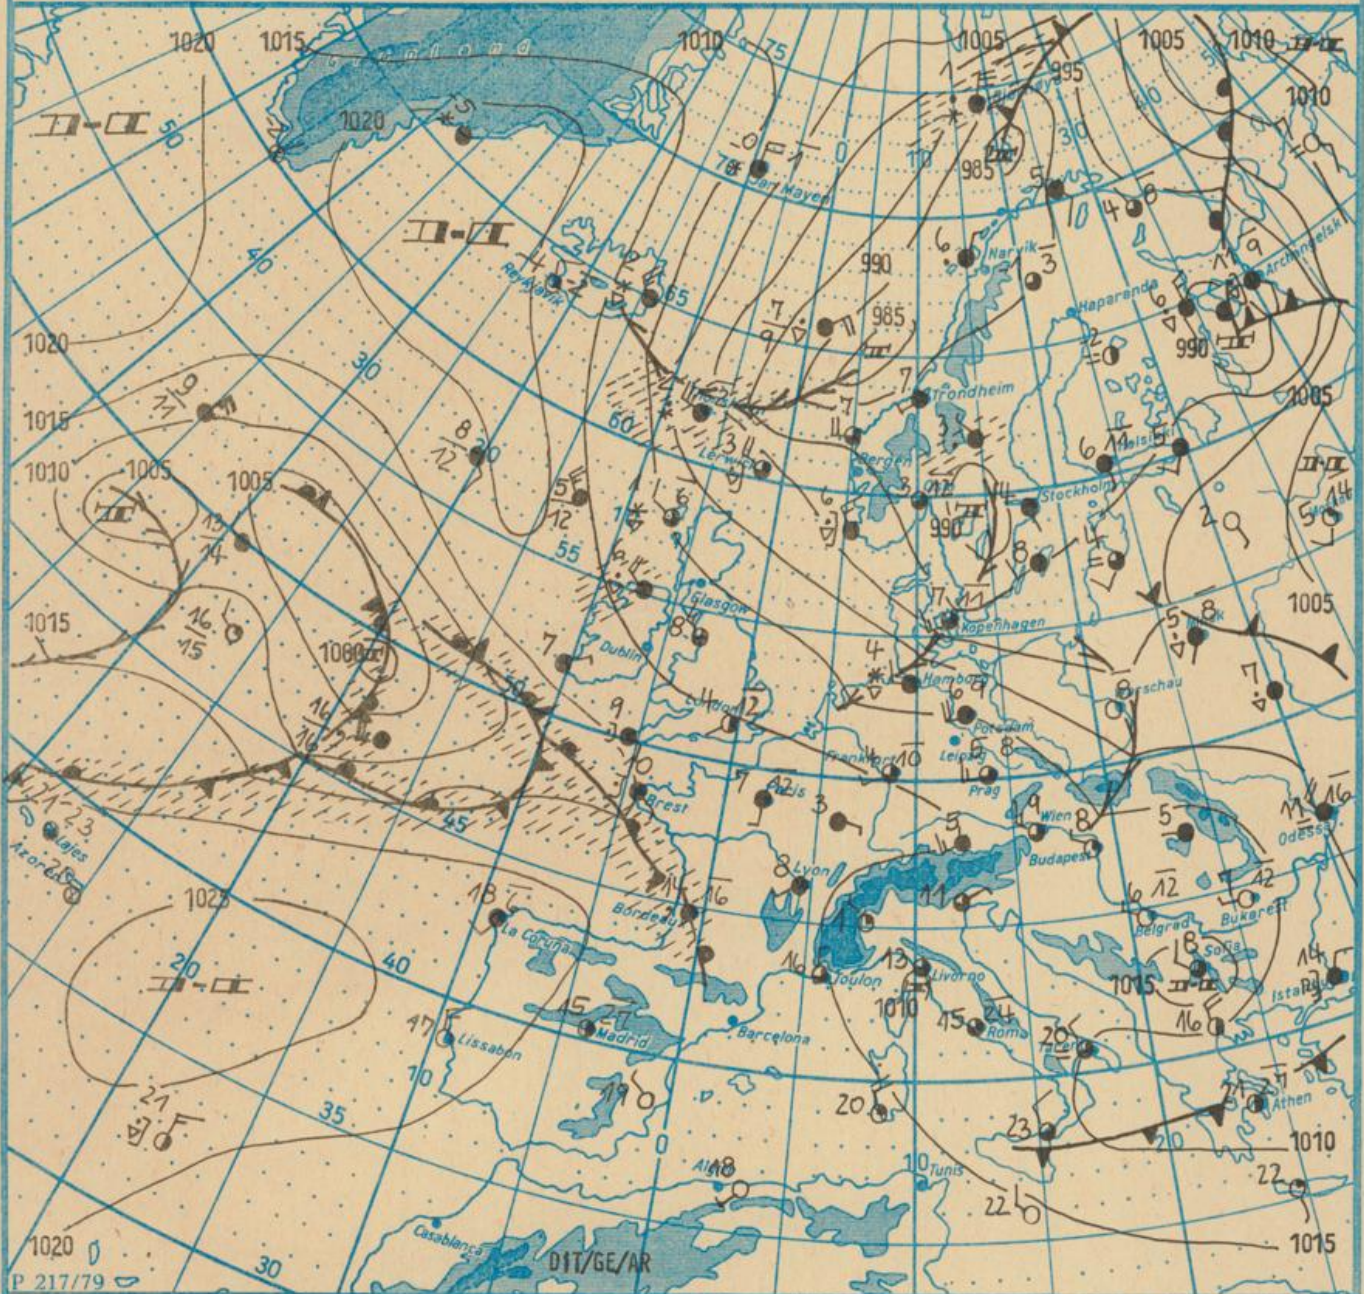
1020 1015 Grönland 1010 75 1005 1005 1010 995 1010
50 1020 5 2 -0 1 0 10 985 30 5 10 4 6
70 Jan Mayen
40 Reykjavik 4 2 65 990 6 Narvik 3 11 9 Archangelsk
7 9 985 Haparanda 6 990
1020 30 7 Trondheim 2
1015 9 11 8 12 20 60 Lerwick 3 4 4 Bergen 3 Helsinki 6 14 1005
1010 1005 1005 5 12 6 3 12 990 Stockholm 4 2 5 14
13 14 55 6 8 4
1015 16 15 1000 Glasgow 8 7 11 Kopenhagen 5 8 1005
7 Dublin 4 Hamburg 6 9 7
16 16 50 9 London 12 Potsdam Warschau
3 Frankfurt 10 Leipzig 6 8
21 23 Lajes Azoren 10 Brest 7 12 Paris 3 Prag 9 Wien 8 5 11 16
45 5 Budapest Odessa
1025 18 La Coruña 14 16 Bordeaux 8 Lyon 11 6 12 Belgrad 12 Bukarest
20 40 16 Toulon 13 Livorno 18 Sofia 14
47 Lissabon 15 21 Madrid 1010 15 24 Roma 1015 16 Istanbul
Barcelona 20
10 19 20 Athen
35 21 0 23 1010
Alger 18 10 Tunis 22 22
1020 Casablanca D1T/GE/AR 1015
P 217/79 30